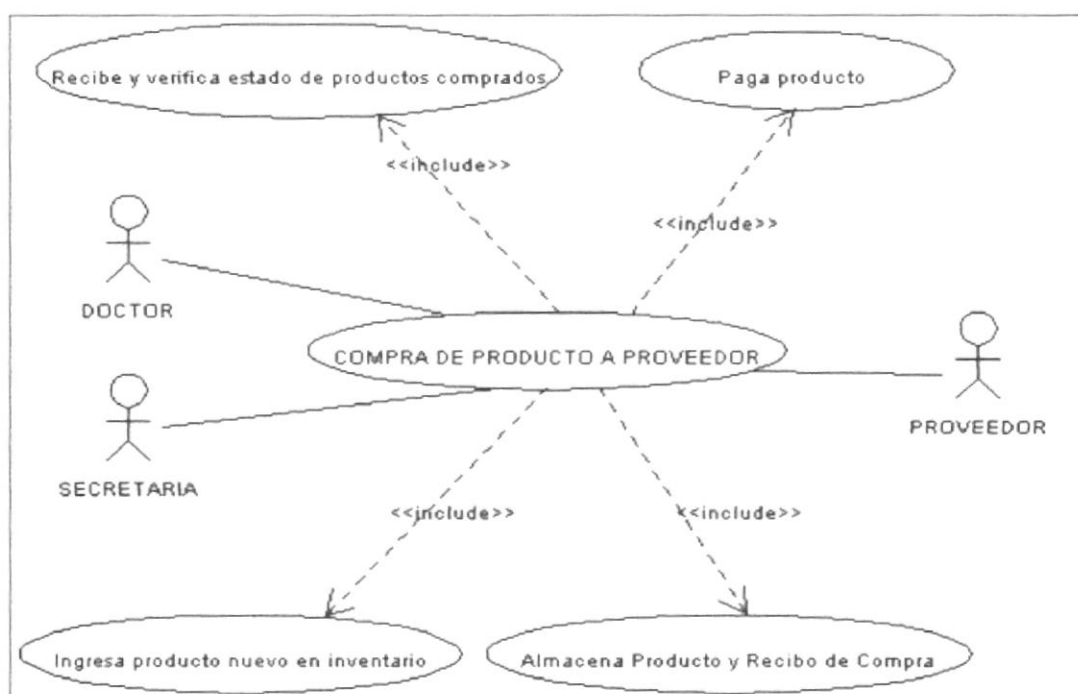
Recibe y verifica estado de productos comprados

Paga producto

<<include>>

<<include>>

DOCTOR

COMPRA DE PRODUCTO A PROVEEDOR

PROVEEDOR

SECRETARIA

<<include>>

<<include>>

Ingresa producto nuevo en inventario

Almacena Producto y Recibo de Compra